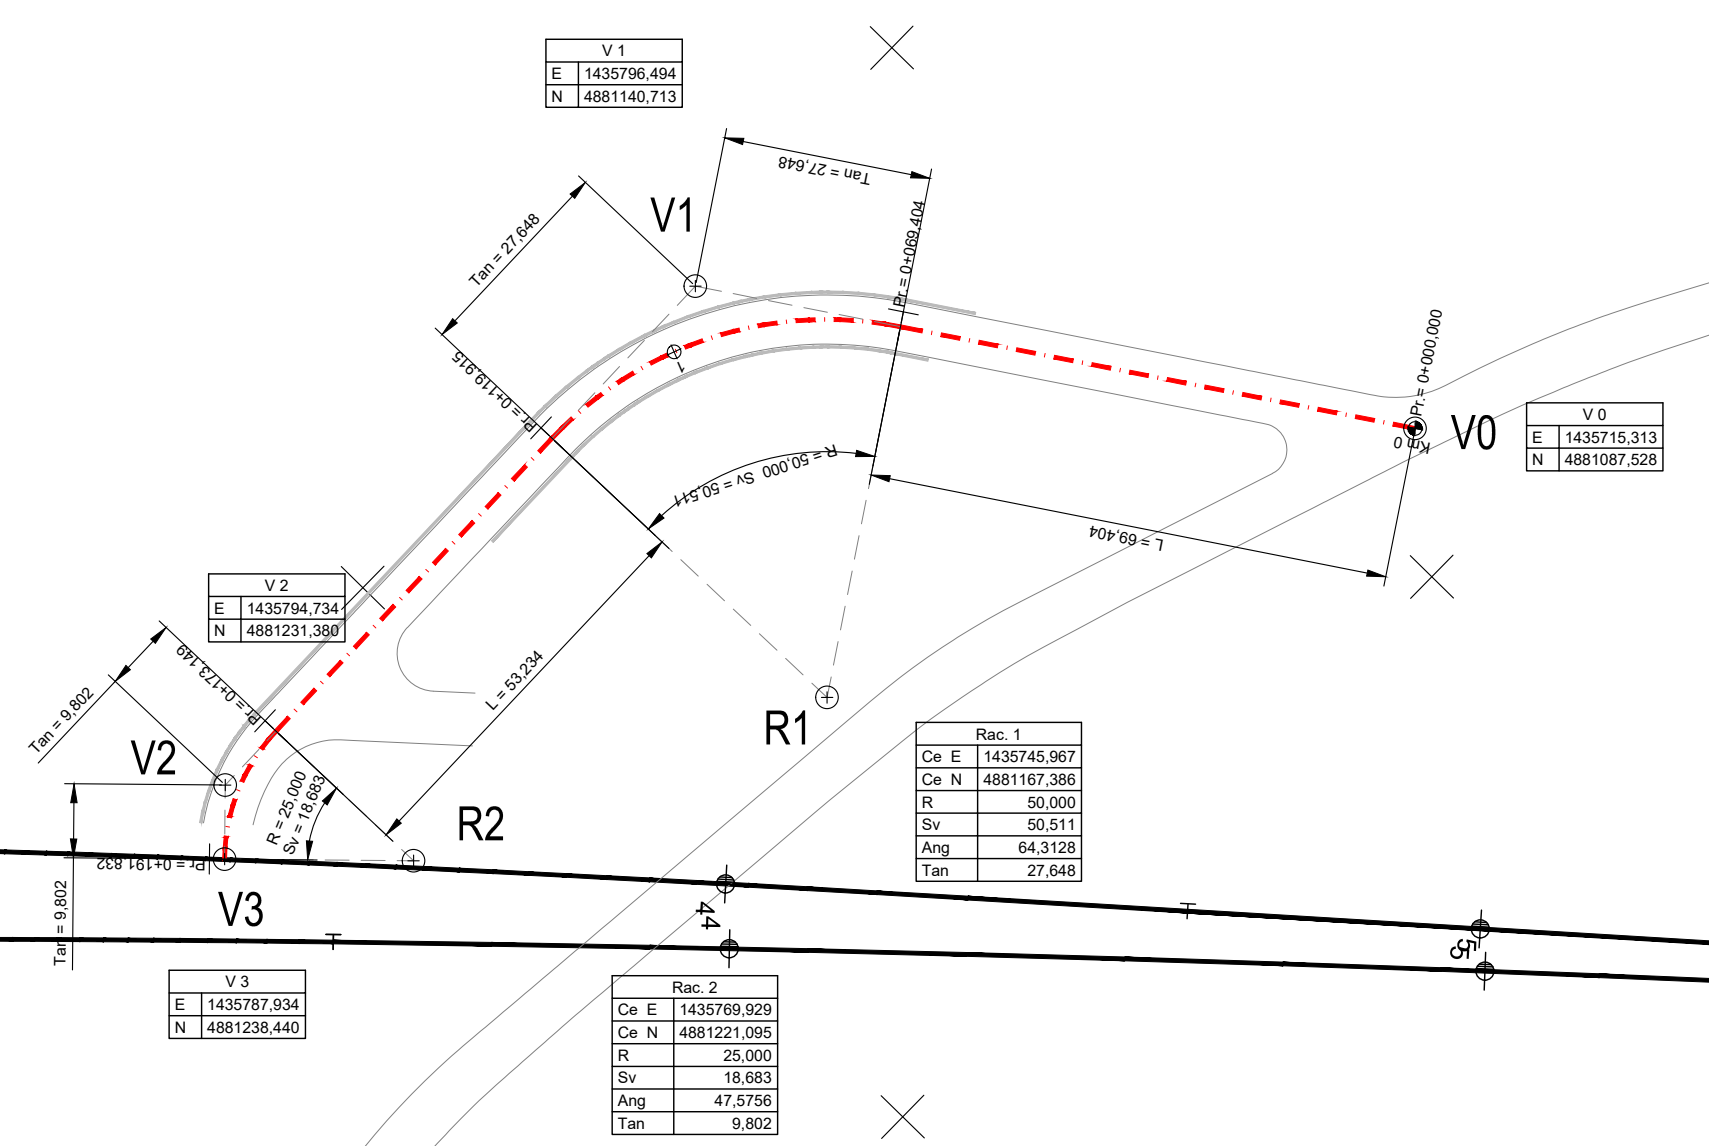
| V 1 | |
|---|---|
| E | 1435796,494 |
| N | 4881140,713 |

Tan = 27,648

V1

Tan = 27,648

Pr. = 0+069,404

Pr. = 0+119,915

1

Pr. = 0+000,000

V0

Km 0

| V 0 | |
|---|---|
| E | 1435715,313 |
| N | 4881087,528 |

R = 50,000 Sv = 50,511

L = 69,404

| V 2 | |
|---|---|
| E | 1435794,734 |
| N | 4881231,380 |

Tan = 9,802

Pr. = 0+173,149

L = 53,234

R1

V2

R = 25,000
Sv = 18,683

R2

Pr. = 0+191,832

| Rac. 1 | |
|---|---|
| Ce E | 1435745,967 |
| Ce N | 4881167,386 |
| R | 50,000 |
| Sv | 50,511 |
| Ang | 64,3128 |
| Tan | 27,648 |

V3

Tan = 9,802

44

45

| V 3 | |
|---|---|
| E | 1435787,934 |
| N | 4881238,440 |

| Rac. 2 | |
|---|---|
| Ce E | 1435769,929 |
| Ce N | 4881221,095 |
| R | 25,000 |
| Sv | 18,683 |
| Ang | 47,5756 |
| Tan | 9,802 |